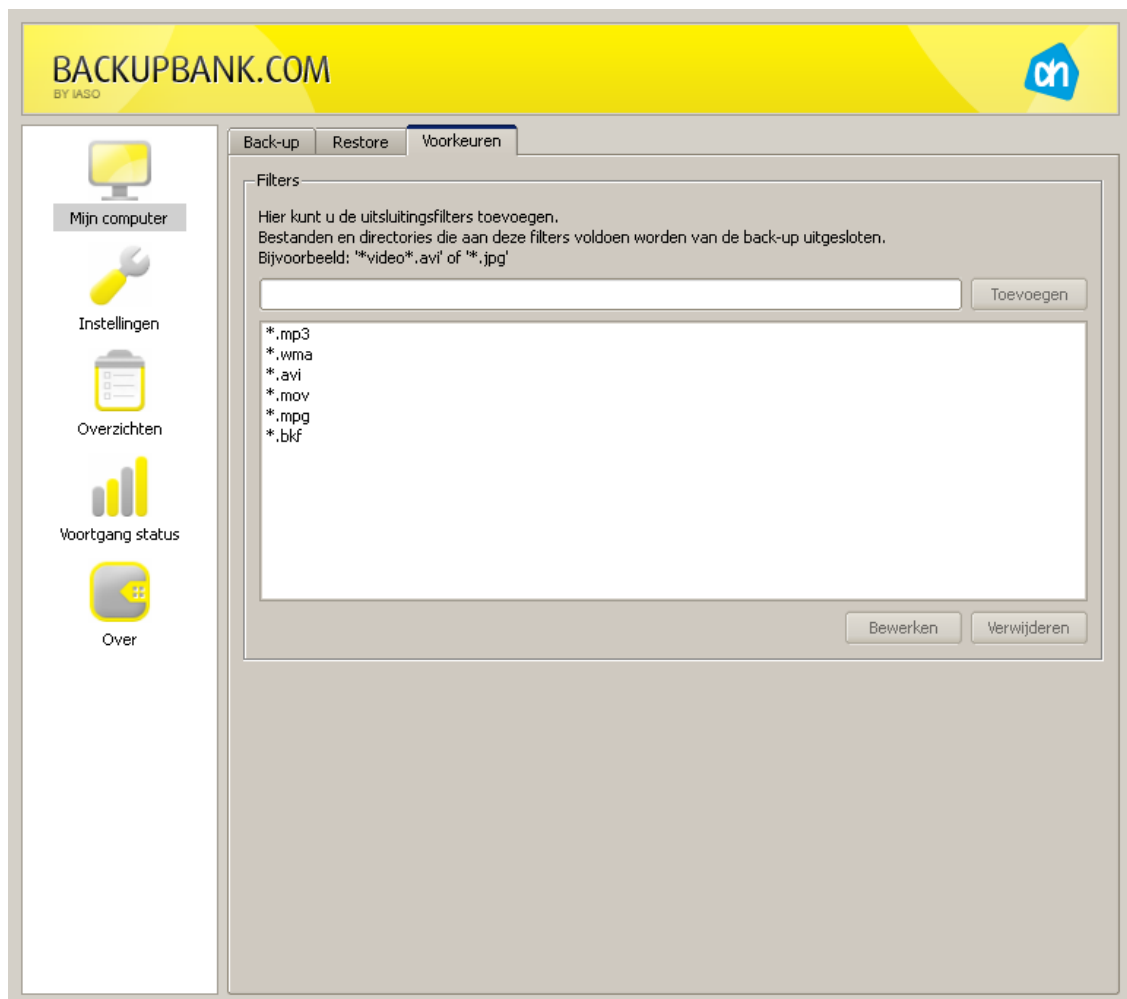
BACKUPBANK.COM
BY IASO

Mijn computer

Instellingen

Overzichten

Voortgang status

Over

Back-up | Restore | Voorkeuren

Filters

Hier kunt u de uitsluitingsfilters toevoegen.
Bestanden en directories die aan deze filters voldoen worden van de back-up uitgesloten.
Bijvoorbeeld: '*video*.avi' of '*.jpg'

Toevoegen

*.mp3
*.wma
*.avi
*.mov
*.mpg
*.bkf

Bewerken | Verwijderen